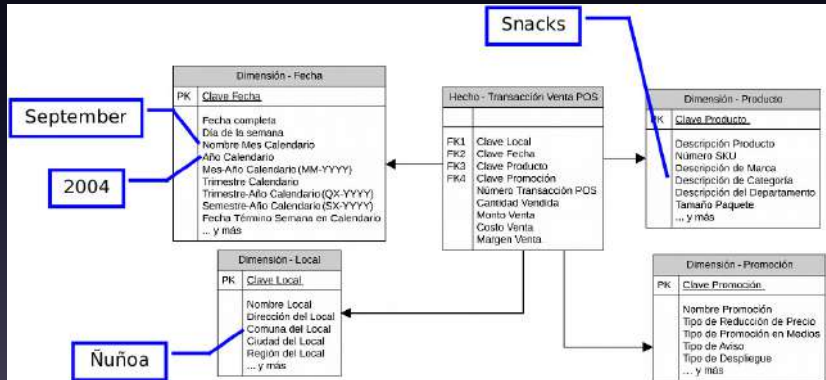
Snacks

Dimensión - Fecha

PK | Clave Fecha

Fecha completa
Día de la semana
Nombre Mes Calendario
Año Calendario
Mes-Año Calendario (MM-YYYY)
Trimestre Calendario
Trimestre-Año Calendario (QX-YYYY)
Semestre-Año Calendario (SX-YYYY)
Fecha Término Semana en Calendario
... y más

September

2004

Hecho - Transacción Venta POS

FK1 Clave Local
FK2 Clave Fecha
FK3 Clave Producto
FK4 Clave Promoción
Número Transacción POS
Cantidad Vendida
Monto Venta
Costo Venta
Margen Venta

Dimensión - Producto

PK | Clave Producto

Descripción Producto
Número SKU
Descripción de Marca
Descripción de Categoría
Descripción del Departamento
Tamaño Paquete
... y más

Dimensión - Local

PK | Clave Local

Nombre Local
Dirección del Local
Comuna del Local
Ciudad del Local
Región del Local
... y más

Ñuñoa

Dimensión - Promoción

PK | Clave Promoción

Nombre Promoción
Tipo de Reducción de Precio
Tipo de Promoción en Medios
Tipo de Aviso
Tipo de Despliegue
... y más